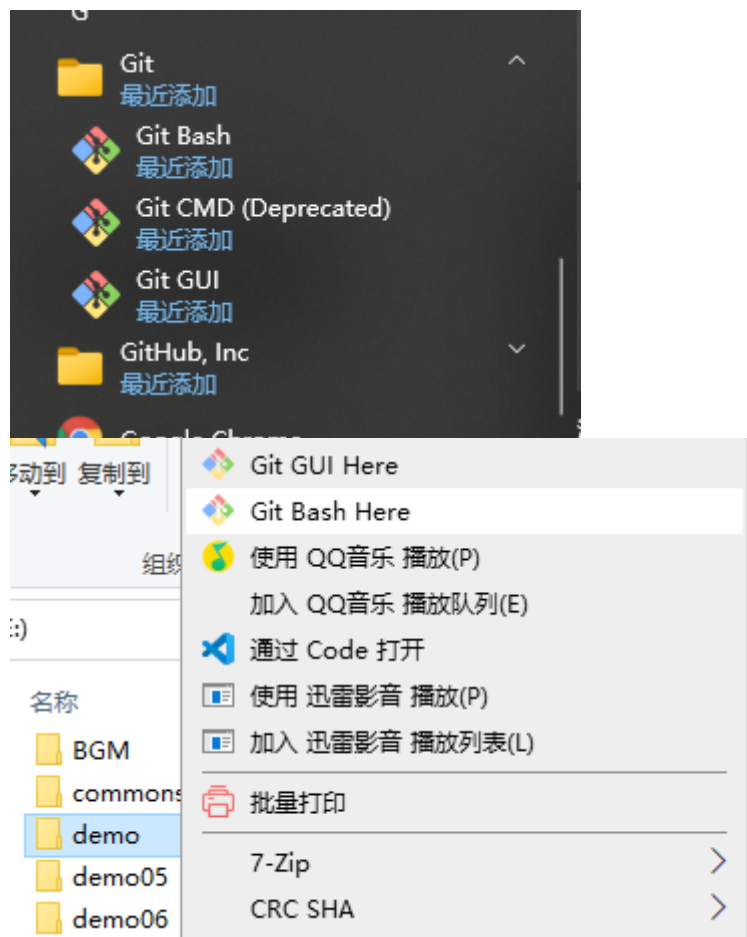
G

Git
最近添加

Git Bash
最近添加

Git CMD (Deprecated)
最近添加

Git GUI
最近添加

GitHub, Inc
最近添加

Google Chrome

多动到 复制到

组织

E:)

名称

BGM
commons
demo
demo05
demo06

Git GUI Here
Git Bash Here
使用 QQ音乐 播放(P)
加入 QQ音乐 播放队列(E)
通过 Code 打开
使用 迅雷影音 播放(P)
加入 迅雷影音 播放列表(L)
批量打印
7-Zip
CRC SHA